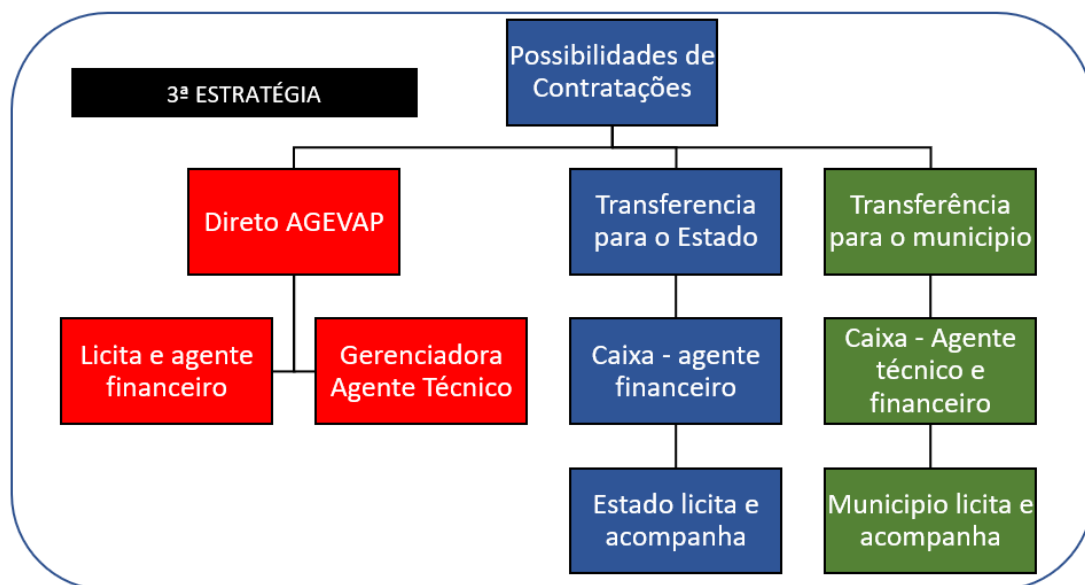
3ª ESTRATÉGIA

Possibilidades de Contratações

Direto AGEVAP

Licita e agente financeiro

Gerenciadora Agente Técnico

Transferencia para o Estado

Caixa - agente financeiro

Estado licita e acompanha

Transferência para o municipio

Caixa - Agente técnico e financeiro

Municipio licita e acompanha